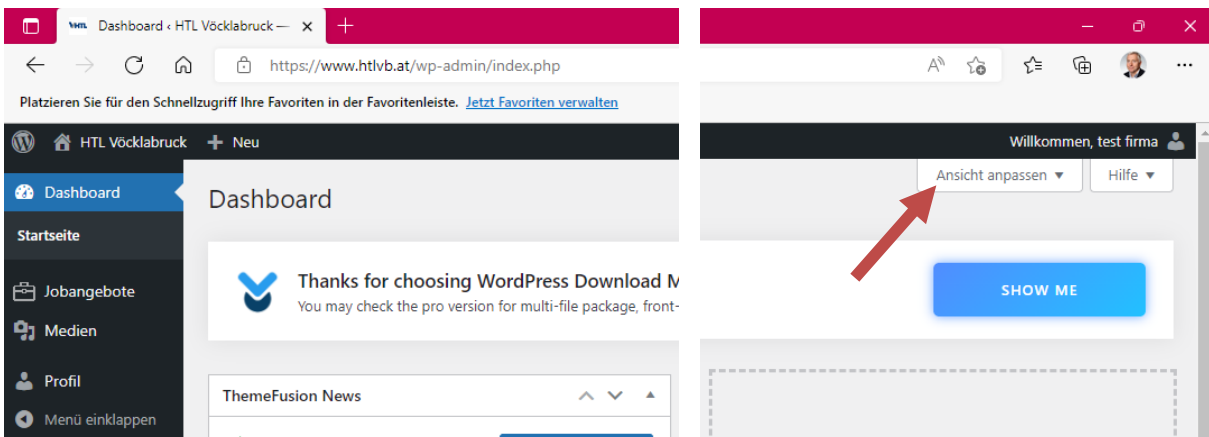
Dashboard ‹ HTL Vöcklabruck —

https://www.htlvb.at/wp-admin/index.php

Platzieren Sie für den Schnellzugriff Ihre Favoriten in der Favoritenleiste. Jetzt Favoriten verwalten

HTL Vöcklabruck
Neu
Willkommen, test firma

Dashboard
Startseite
Jobangebote
Medien
Profil
Menü einklappen

Dashboard

Ansicht anpassen ▾
Hilfe ▾

Thanks for choosing WordPress Download M
You may check the pro version for multi-file package, front-

SHOW ME

ThemeFusion News